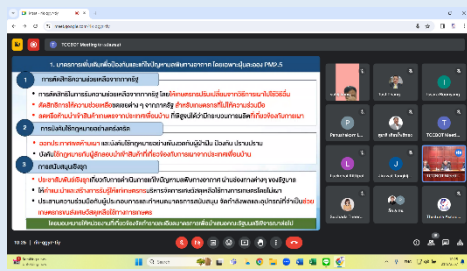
Meet - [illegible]

meet.google.com/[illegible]

TCCDOT Meeting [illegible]

1. มาตรการเพิ่มเติมเพื่อป้องกันและแก้ไขปัญหามลพิษทางอากาศ โดยเฉพาะฝุ่นละออง PM2.5

1 การผลักดันการส่งเสริมจากภาครัฐ

การผลักดันการรับความช่วยเหลือจากภาครัฐ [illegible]

ผลักดันการนำเข้าเครื่องจักร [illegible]

ผลักดันสินค้าทางการเกษตร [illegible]

2 การส่งเสริมกลุ่มสหกรณ์

ออกประกาศ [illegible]

ส่งเสริมการ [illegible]

3 การสนับสนุนข้อมูล

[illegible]

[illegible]

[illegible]

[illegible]

Pensri...

TCCDOT Meeti...

J

D

Pethai...

Bicchanavit Ma...

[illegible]

10:29 | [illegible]